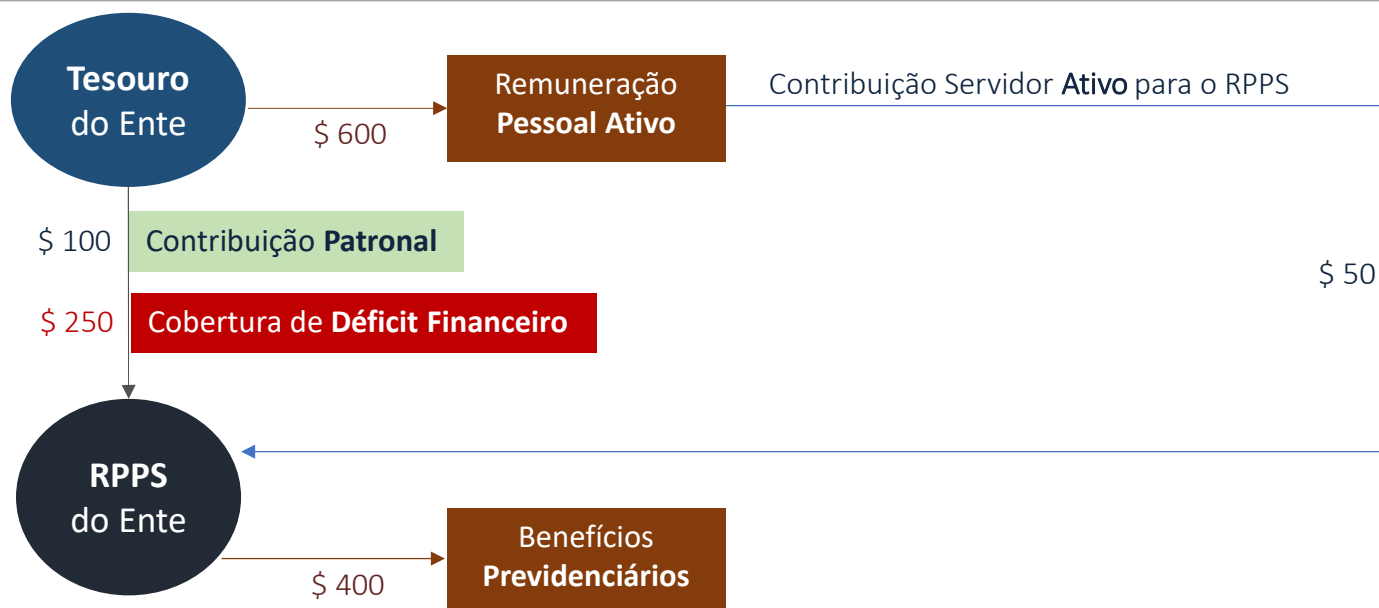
Tesouro do Ente

$ 600

Remuneração Pessoal Ativo

Contribuição Servidor Ativo para o RPPS

$ 100

Contribuição Patronal

$ 50

$ 250

Cobertura de Déficit Financeiro

RPPS do Ente

$ 400

Benefícios Previdenciários